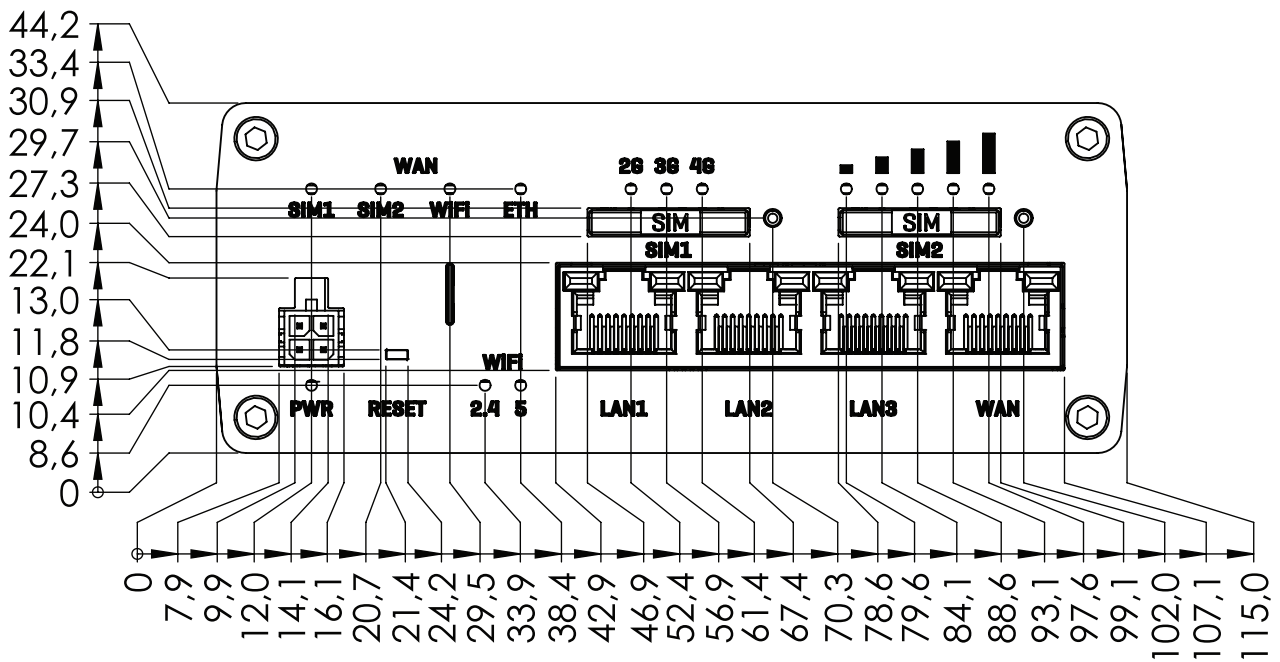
44,2
33,4
30,9
29,7
27,3
24,0
22,1
13,0
11,8
10,9
10,4
8,6
0

WAN
SIM1 SIM2 WIFI ETH
2G 3G 4G
SIM
SIM1
SIM
SIM2
WIFI
PWR RESET 2.4 5
LAN1 LAN2 LAN3 WAN

0
7,9
9,9
12,0
14,1
16,1
20,7
21,4
24,2
29,5
33,9
38,4
42,9
46,9
52,4
56,9
61,4
67,4
70,3
78,6
79,6
84,1
88,6
93,1
97,6
99,1
102,0
107,1
115,0